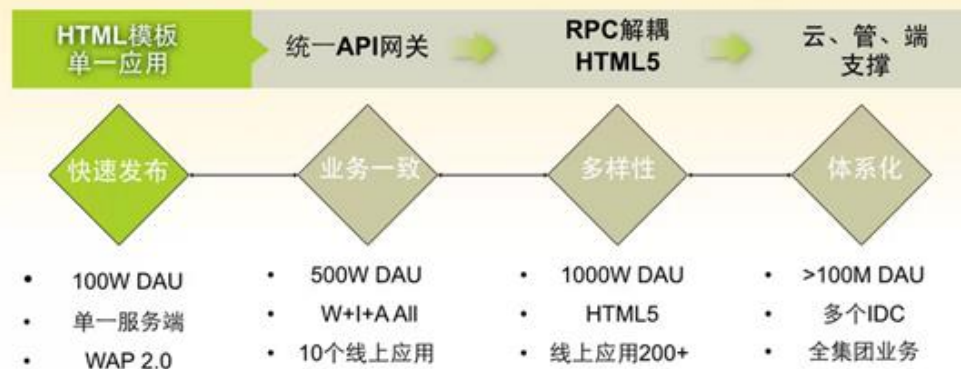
HTML模板
单一应用

统一API网关

RPC解耦
HTML5

云、管、端
支撑

快速发布

业务一致

多样性

体系化

• 100W DAU
• 单一服务端
• WAP 2.0

• 500W DAU
• W+I+A All
• 10个线上应用

• 1000W DAU
• HTML5
• 线上应用200+

• >100M DAU
• 多个IDC
• 全集团业务